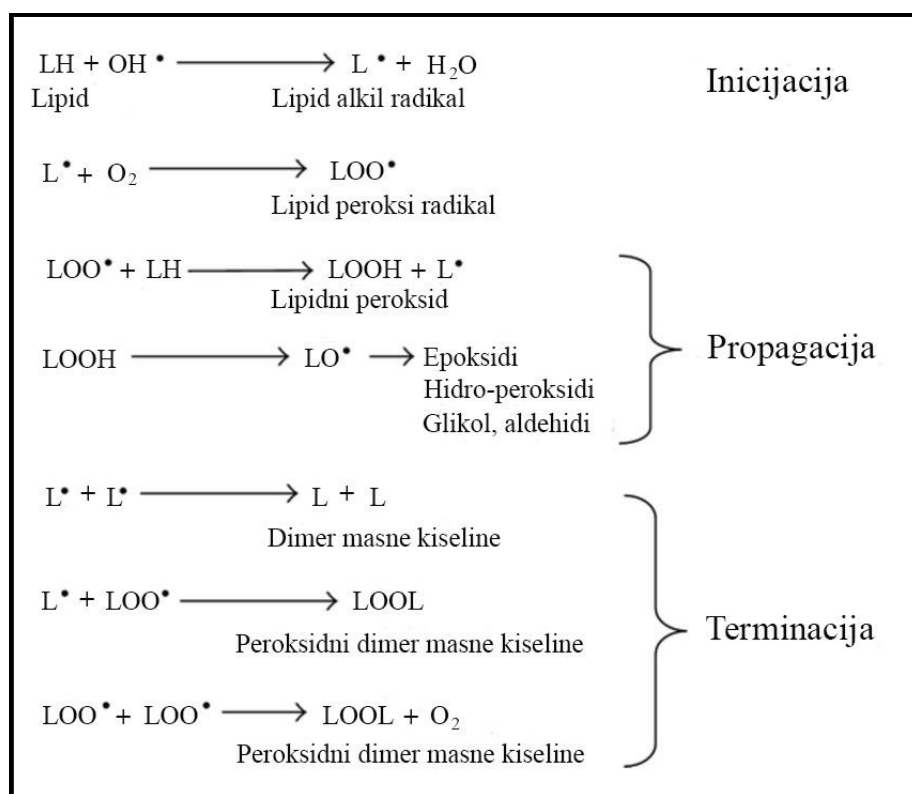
$LH + OH^{\bullet} \longrightarrow L^{\bullet} + H_2O$
Lipid
Lipid alkil radikal

Inicijacija

$L^{\bullet} + O_2 \longrightarrow LOO^{\bullet}$
Lipid peroksi radikal

$LOO^{\bullet} + LH \longrightarrow LOOH + L^{\bullet}$
Lipidni peroksid

$LOOH \longrightarrow LO^{\bullet} \longrightarrow$ Epoksidi
Hidro-peroksidi
Glikol, aldehidi

Propagacija

$L^{\bullet} + L^{\bullet} \longrightarrow L + L$
Dimer masne kiseline

$L^{\bullet} + LOO^{\bullet} \longrightarrow LOOL$
Peroksidni dimer masne kiseline

$LOO^{\bullet} + LOO^{\bullet} \longrightarrow LOOL + O_2$
Peroksidni dimer masne kiseline

Terminacija